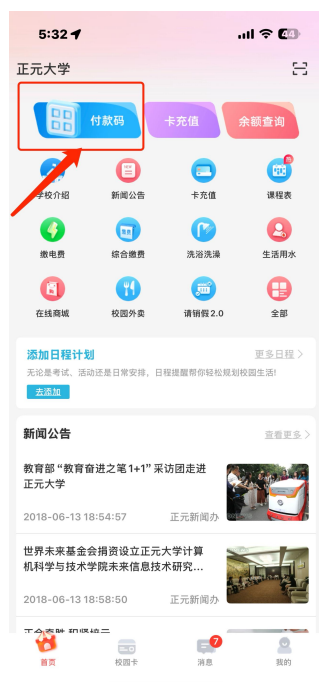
5:32

44

正元大学

付款码

卡充值

余额查询

学校介绍

新闻公告

卡充值

课程表

缴电费

综合缴费

洗浴洗澡

生活用水

在线商城

校园外卖

请销假 2.0

全部

添加日程计划

更多日程 >

无论是考试、活动还是日常安排，日程提醒帮你轻松规划校园生活！

去添加

新闻公告

查看更多 >

教育部"教育奋进之笔1+1"采访团走进正元大学

2018-06-13 18:54:57

正元新闻办

世界未来基金会捐资设立正元大学计算机科学与技术学院未来信息技术研究...

2018-06-13 18:58:50

正元新闻办

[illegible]

首页

校园卡

7

消息

我的